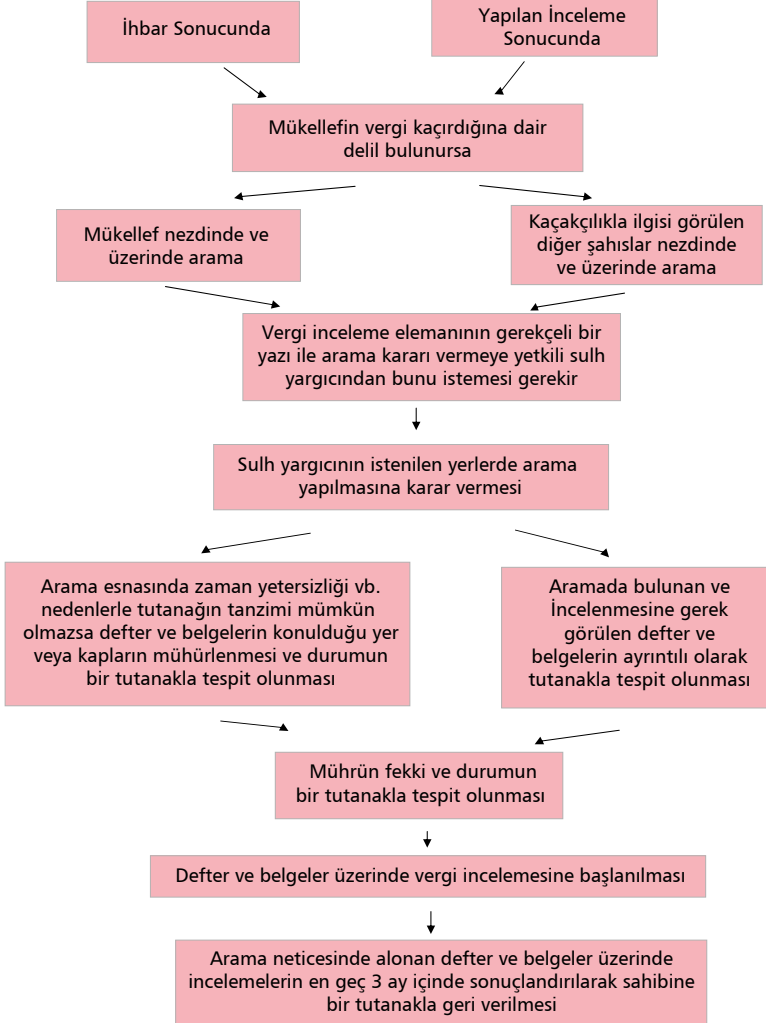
İhbar Sonucunda

Yapılan İnceleme Sonucunda

Mükellefin vergi kaçırdığına dair delil bulunursa

Mükellef nezdinde ve üzerinde arama

Kaçakçılıkla ilgisi görülen diğer şahıslar nezdinde ve üzerinde arama

Vergi inceleme elemanının gerekçeli bir yazı ile arama kararı vermeye yetkili sulh yargıcından bunu istemesi gerekir

Sulh yargıcının istenilen yerlerde arama yapılmasına karar vermesi

Arama esnasında zaman yetersizliği vb. nedenlerle tutanağın tanzimi mümkün olmazsa defter ve belgelerin konulduğu yer veya kapların mühürlenmesi ve durumun bir tutanakla tespit olunması

Aramada bulunan ve İncelenmesine gerek görülen defter ve belgelerin ayrıntılı olarak tutanakla tespit olunması

Mührün fekki ve durumun bir tutanakla tespit olunması

Defter ve belgeler üzerinde vergi incelemesine başlanılması

Arama neticesinde alonan defter ve belgeler üzerinde incelemelerin en geç 3 ay içinde sonuçlandırılarak sahibine bir tutanakla geri verilmesi